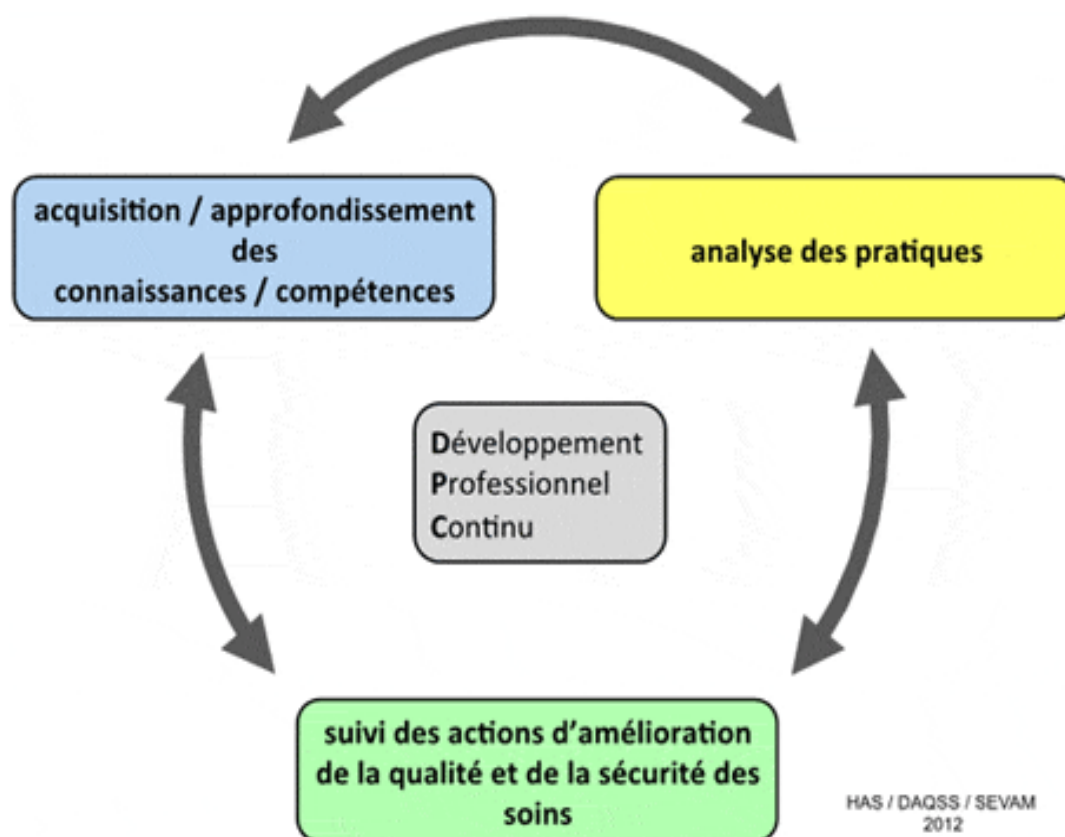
acquisition / approfondissement des connaissances / compétences

analyse des pratiques

Développement
Professionnel
Continu

suivi des actions d'amélioration de la qualité et de la sécurité des soins

HAS / DAQSS / SEVAM
2012